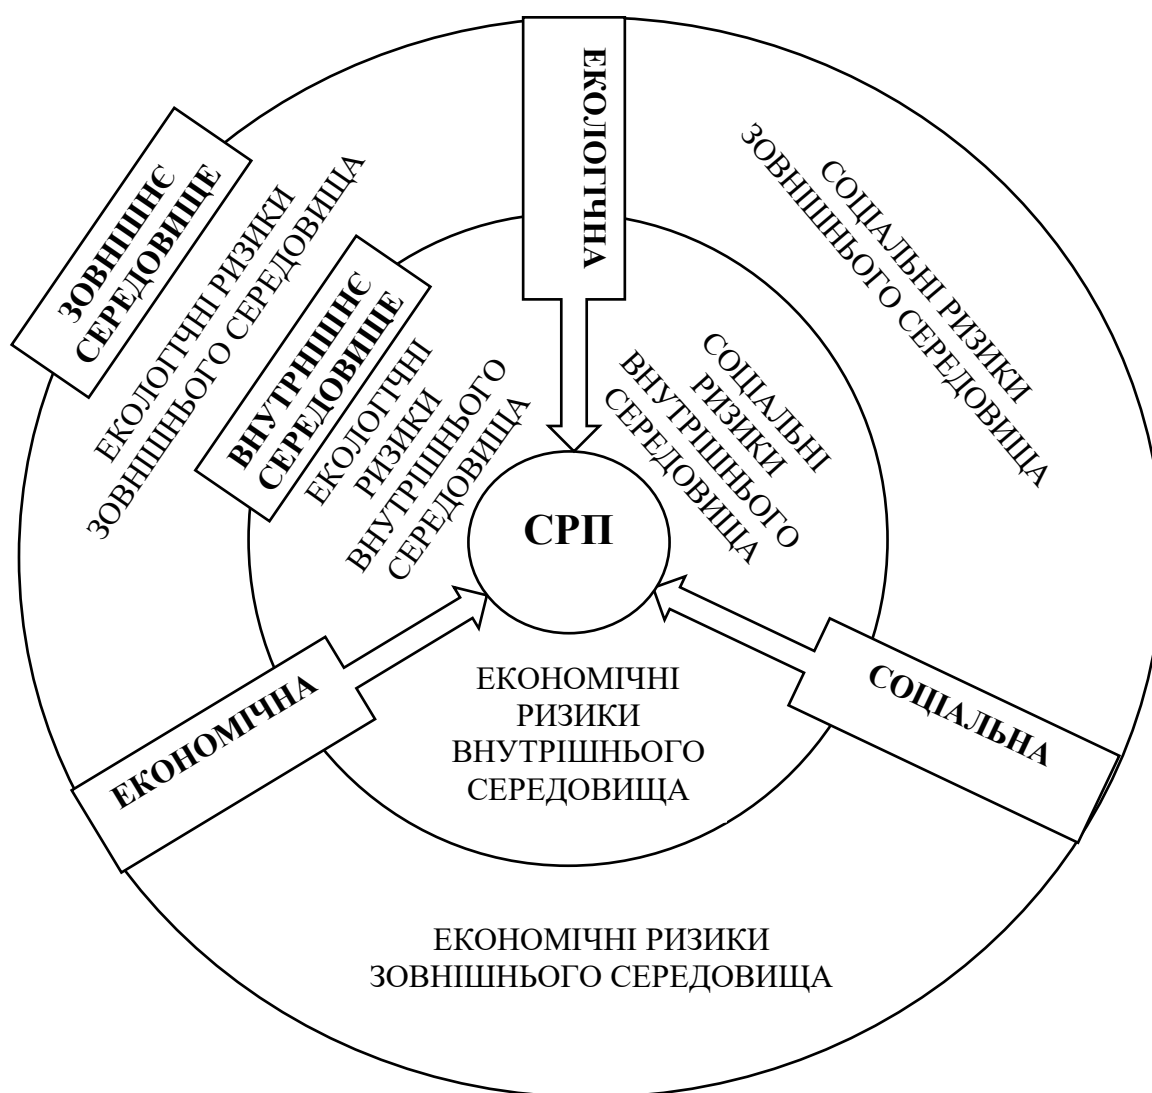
ЗОВНІШНЄ СЕРЕДОВИЩЕ

ЕКОЛОГІЧНІ РИЗИКИ ЗОВНІШНЬОГО СЕРЕДОВИЩА

ЕКОЛОГІЧНА

СОЦІАЛЬНІ РИЗИКИ ЗОВНІШНЬОГО СЕРЕДОВИЩА

ВНУТРІШНЄ СЕРЕДОВИЩЕ

ЕКОЛОГІЧНІ РИЗИКИ ВНУТРІШНЬОГО СЕРЕДОВИЩА

СОЦІАЛЬНІ РИЗИКИ ВНУТРІШНЬОГО СЕРЕДОВИЩА

СРП

ЕКОНОМІЧНА

ЕКОНОМІЧНІ РИЗИКИ ВНУТРІШНЬОГО СЕРЕДОВИЩА

СОЦІАЛЬНА

ЕКОНОМІЧНІ РИЗИКИ ЗОВНІШНЬОГО СЕРЕДОВИЩА